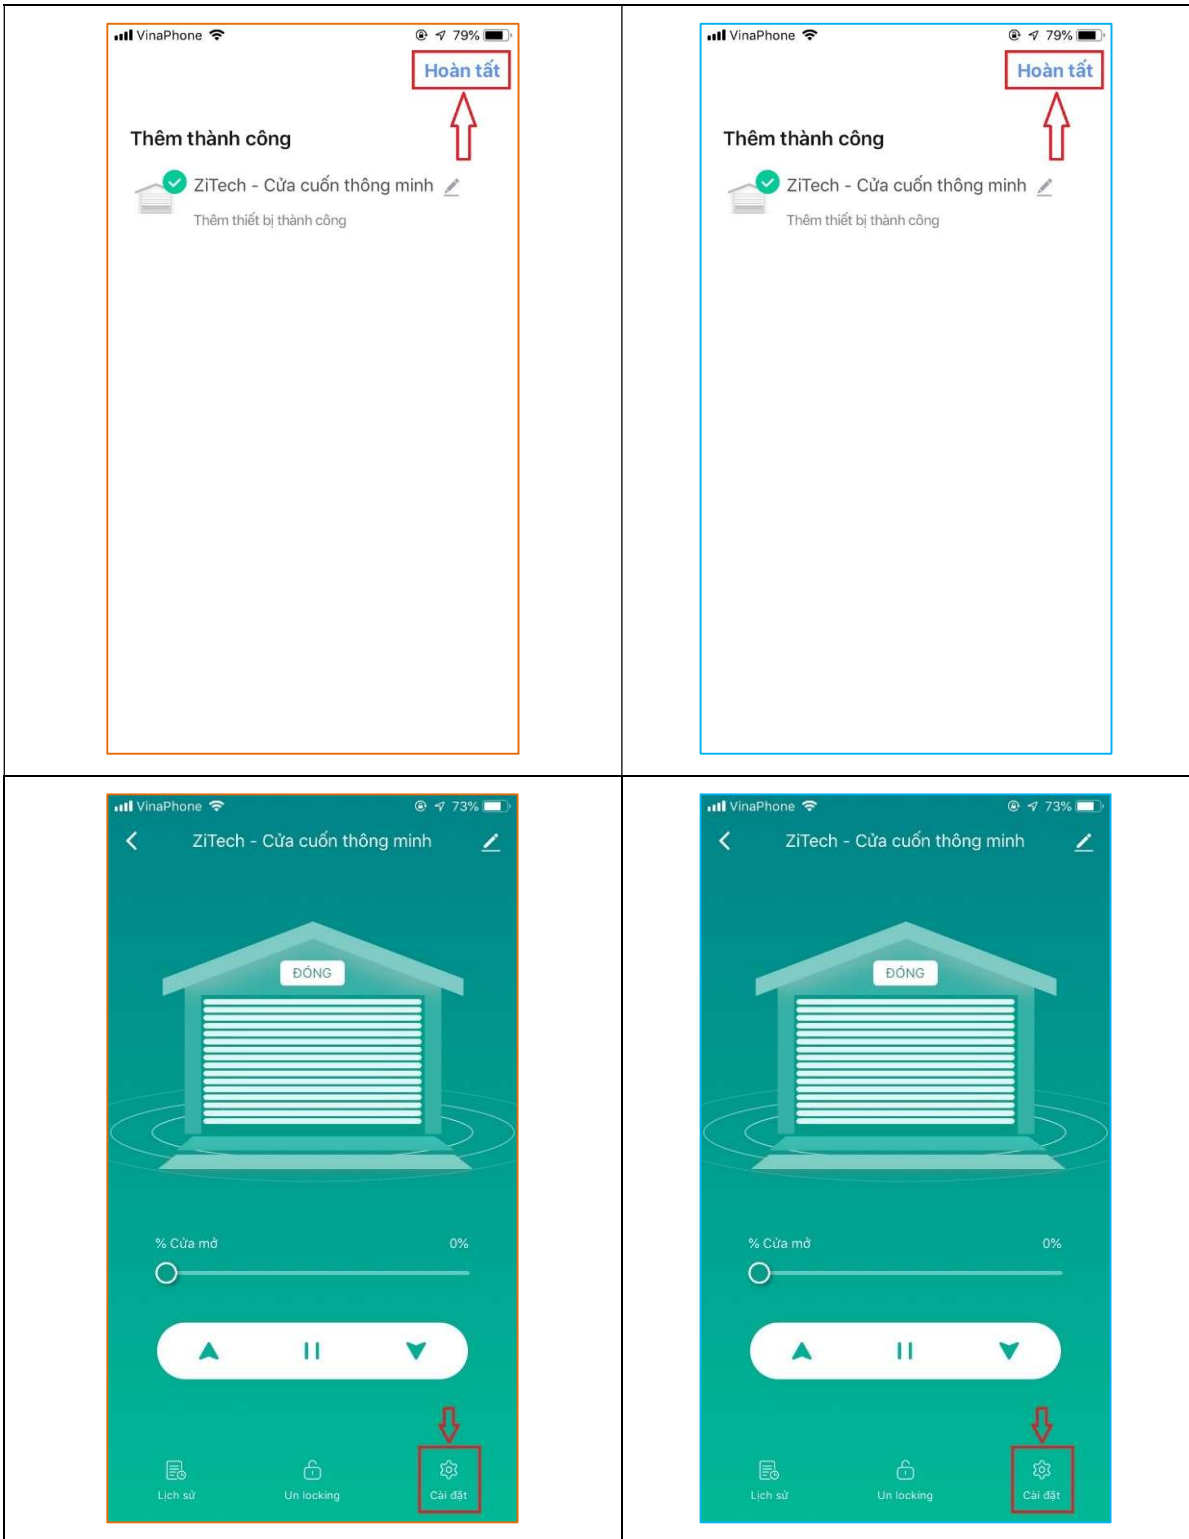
VinaPhone 79%

Hoàn tất

Thêm thành công

ZiTech - Cửa cuốn thông minh

Thêm thiết bị thành công

VinaPhone 79%

Hoàn tất

Thêm thành công

ZiTech - Cửa cuốn thông minh

Thêm thiết bị thành công

VinaPhone 73%

ZiTech - Cửa cuốn thông minh

ĐÓNG

% Cửa mở 0%

Lịch sử Un locking Cài đặt

VinaPhone 73%

ZiTech - Cửa cuốn thông minh

ĐÓNG

% Cửa mở 0%

Lịch sử Un locking Cài đặt